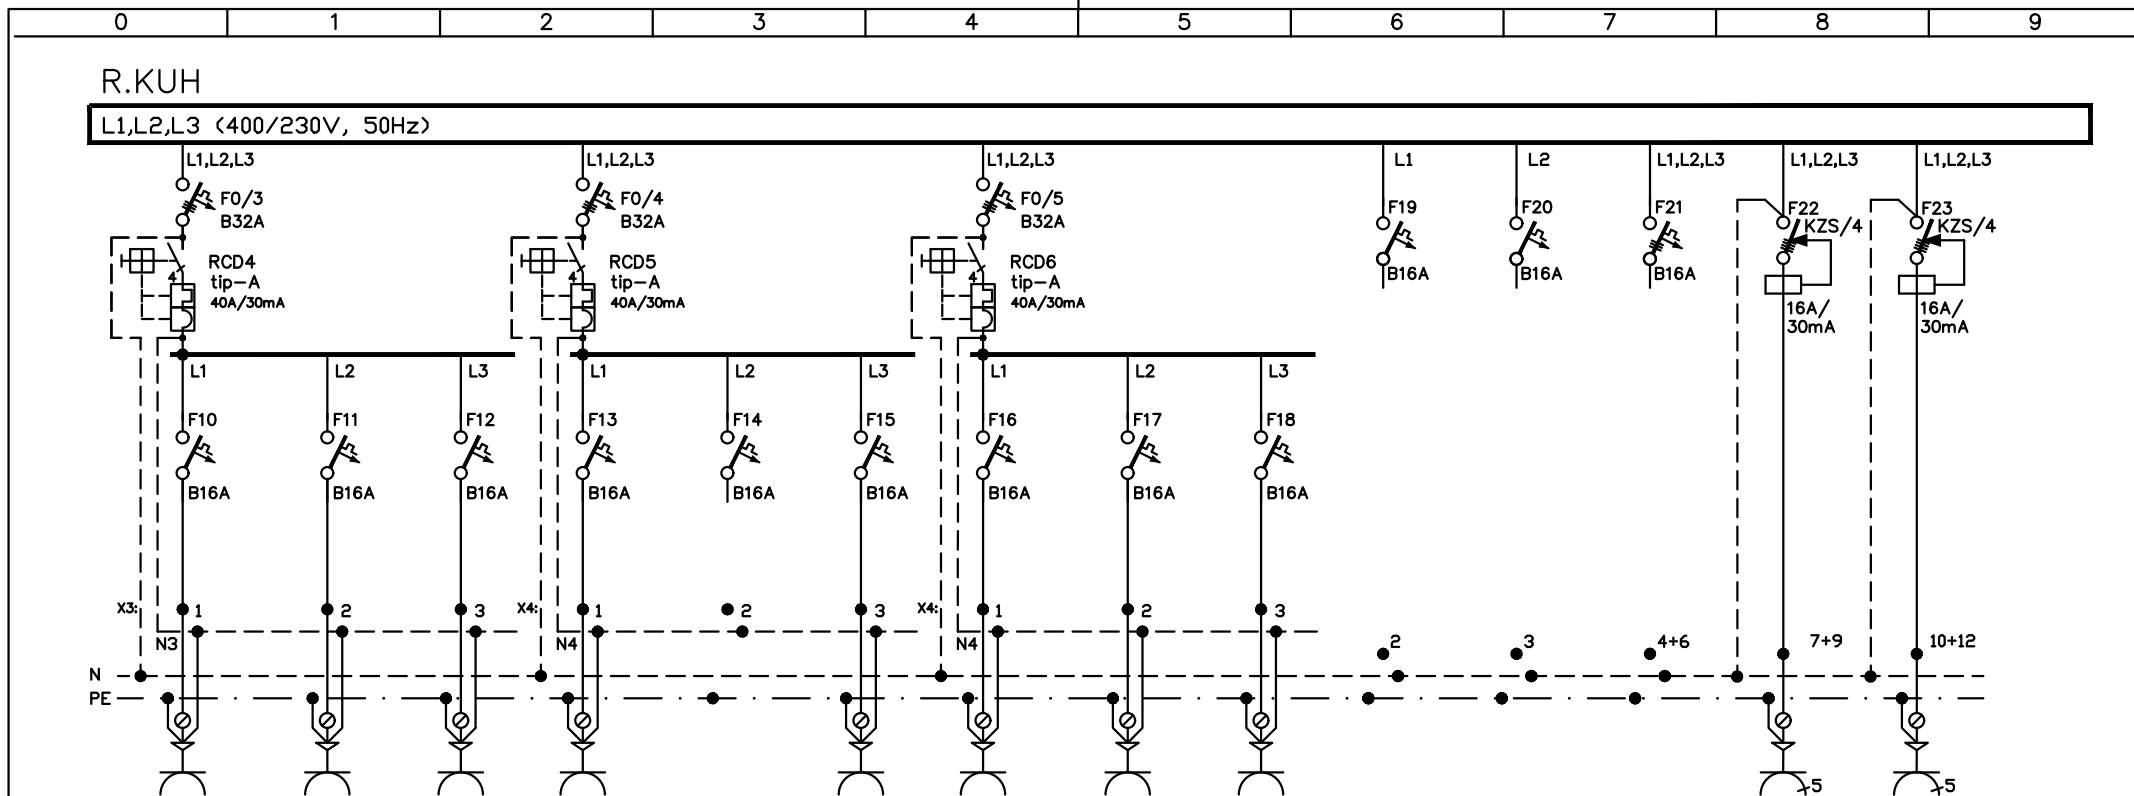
| 0 | 1 | 2 | 3 | 4 | 5 | 6 | 7 | 8 | 9 |
|---|---|---|---|---|---|---|---|---|---|

R.KUH

L1,L2,L3 (400/230V, 50Hz)

L1,L2,L3
F0/3
B32A
RCD4
tip–A
40A/30mA

L1,L2,L3
F0/4
B32A
RCD5
tip–A
40A/30mA

L1,L2,L3
F0/5
B32A
RCD6
tip–A
40A/30mA

L1
F19
B16A

L2
F20
B16A

L1,L2,L3
F21
B16A

L1,L2,L3
F22
KZS/4
16A/
30mA

L1,L2,L3
F23
KZS/4
16A/
30mA

L1 L2 L3
F10 F11 F12
B16A B16A B16A

L1 L2 L3
F13 F14 F15
B16A B16A B16A

L1 L2 L3
F16 F17 F18
B16A B16A B16A

X3: 1 2 3
N3
X4: 1 2 3
N4
X4: 1 2 3
N4

2 3 4+6 7+9 10+12

N
PE

5 5